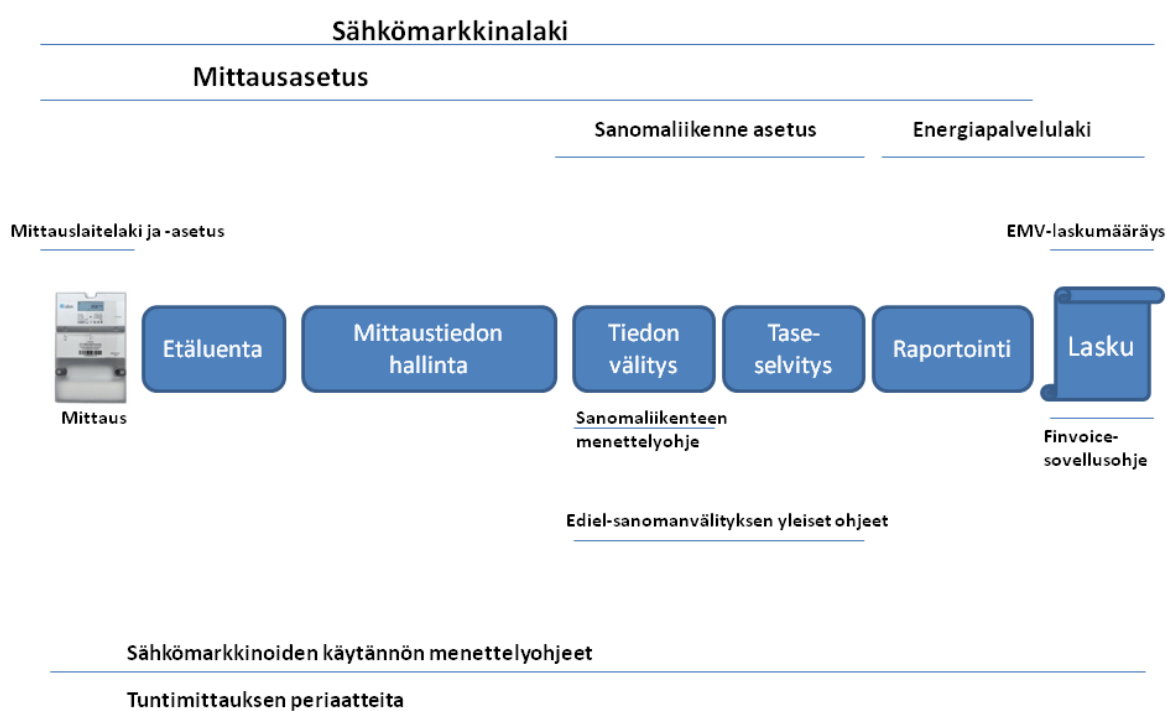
Sähkömarkkinalaki

Mittausasetus

Sanomaliikenne asetus

Energiapalvelulaki

Mittauslaitelaki ja -asetus

EMV-laskumääräys

Etäluenta

Mittaustiedon hallinta

Tiedon välitys

Taseselvitys

Raportointi

Lasku

Mittaus

Sanomaliikenteen menettelyohje

Finvoice-sovellusohje

Ediel-sanomanvälityksen yleiset ohjeet

Sähkömarkkinoiden käytännön menettelyohjeet

Tuntimittauksen periaatteita